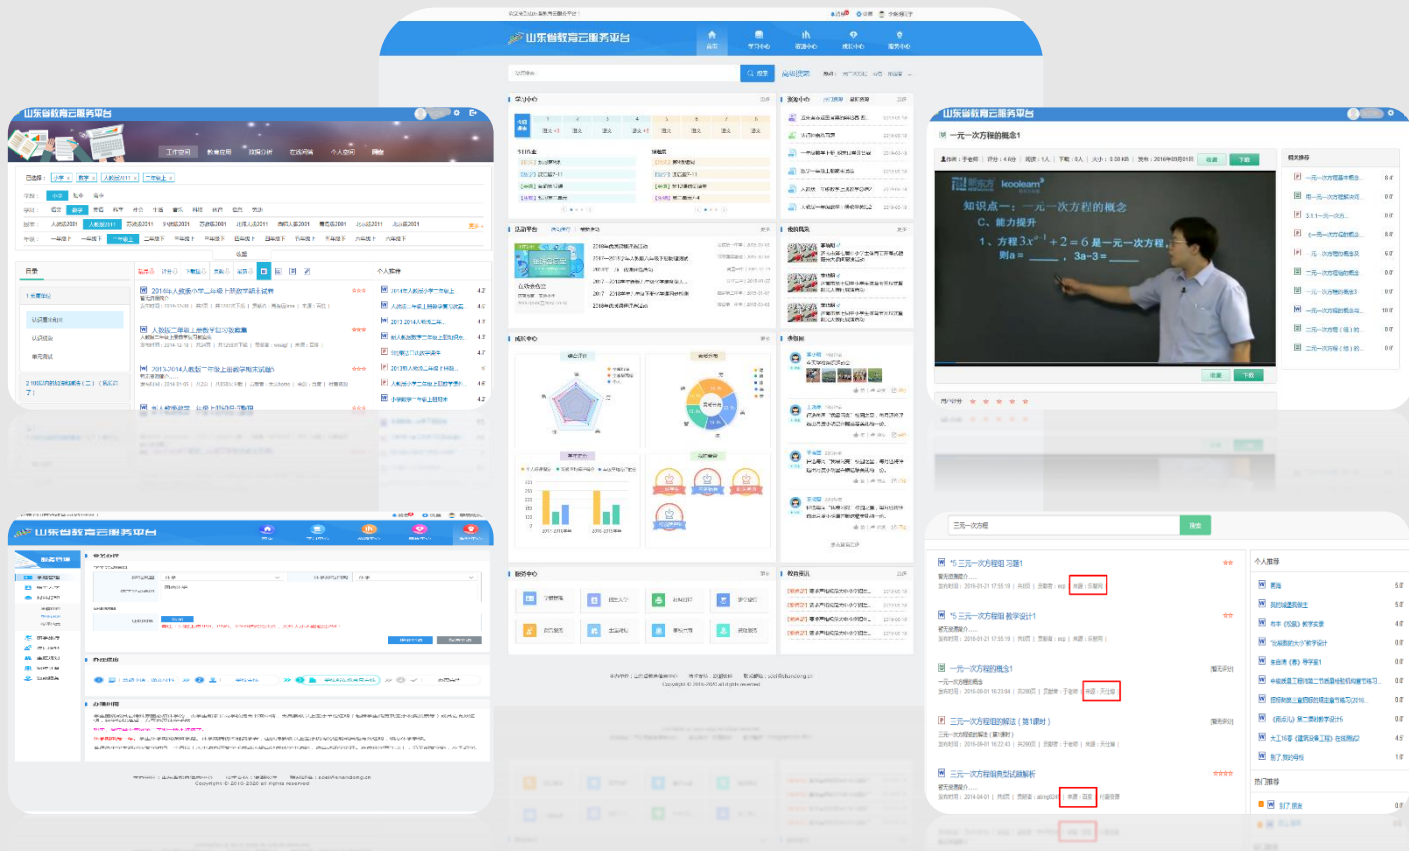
山东省教育云服务平台

首页 学习中心 资源中心 成长中心 服务中心

搜索

山东省教育云服务平台

工作空间 教育应用 资源分析 在线词典 个人空间 微课

山东省教育云服务平台

一元一次方程的概念1

新东方 kooleam

知识点一：一元一次方程的概念

C、能力提升

1、方程 $3x^{a-1}+2=6$ 是一元一次方程，则 a = ____，3a-3 = ____

收藏 下载

山东省教育云服务平台

三元一次方程

搜索

5 三元一次方程组 习题1

5 三元一次方程组 教学设计1

一元一次方程的概念1

三元一次方程组的解法（第1课时）

三元一次方程组典型试题解析

个人推荐

热门推荐